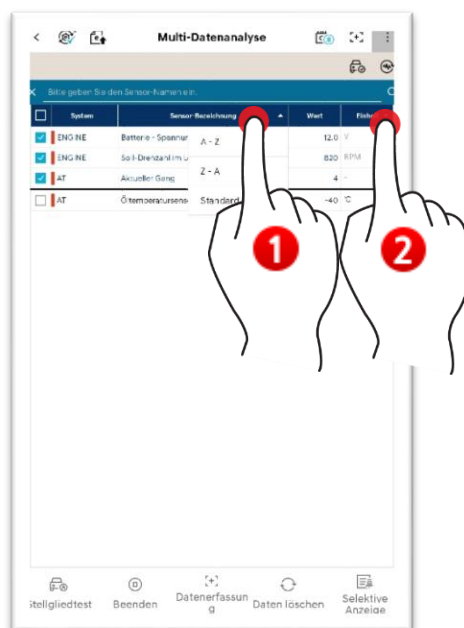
Multi-Datenanalyse

Bitte geben Sie den Sensor-Namen ein.

| | System | Sensor-Bezeichnung | Wert | Einh |
|---|---|---|---|---|
| ☑ | ENGINE | Batterie - Spannun | 12.0 | V |
| ☑ | ENGINE | Soll-Drehzahl im L | 820 | RPM |
| ☑ | AT | Aktueller Gang | 4 | - |
| ☐ | AT | Öltemperatursens | -40 | °C |

A - Z
Z - A
Standard

1
2

Stellgliedtest
Beenden
Datenerfassung
Daten löschen
Selektive Anzeige